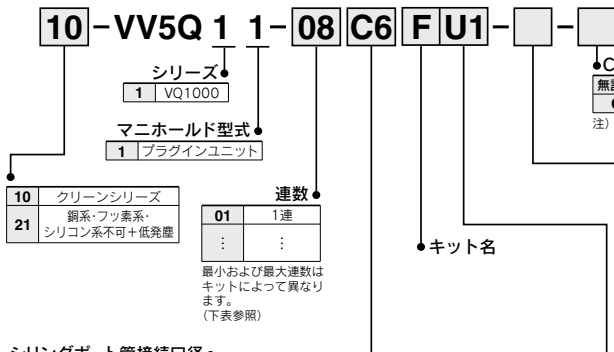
10 – VV5Q 1 1 – 08 C6 F U1 – –

シリーズ
| 1 | VQ1000 |

マニホールド型式
| 1 | プラグインユニット |

| 10 | クリーンシリーズ |
|---|---|
| 21 | 銅系・フッ素系・シリコン系不可＋低発塵 |

連数
| 01 | 1連 |
|---|---|
| ⋮ | ⋮ |

最小および最大連数はキットによって異なります。(下表参照)

キット名

C
無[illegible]
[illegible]
注)

シリンダポート管接続口径